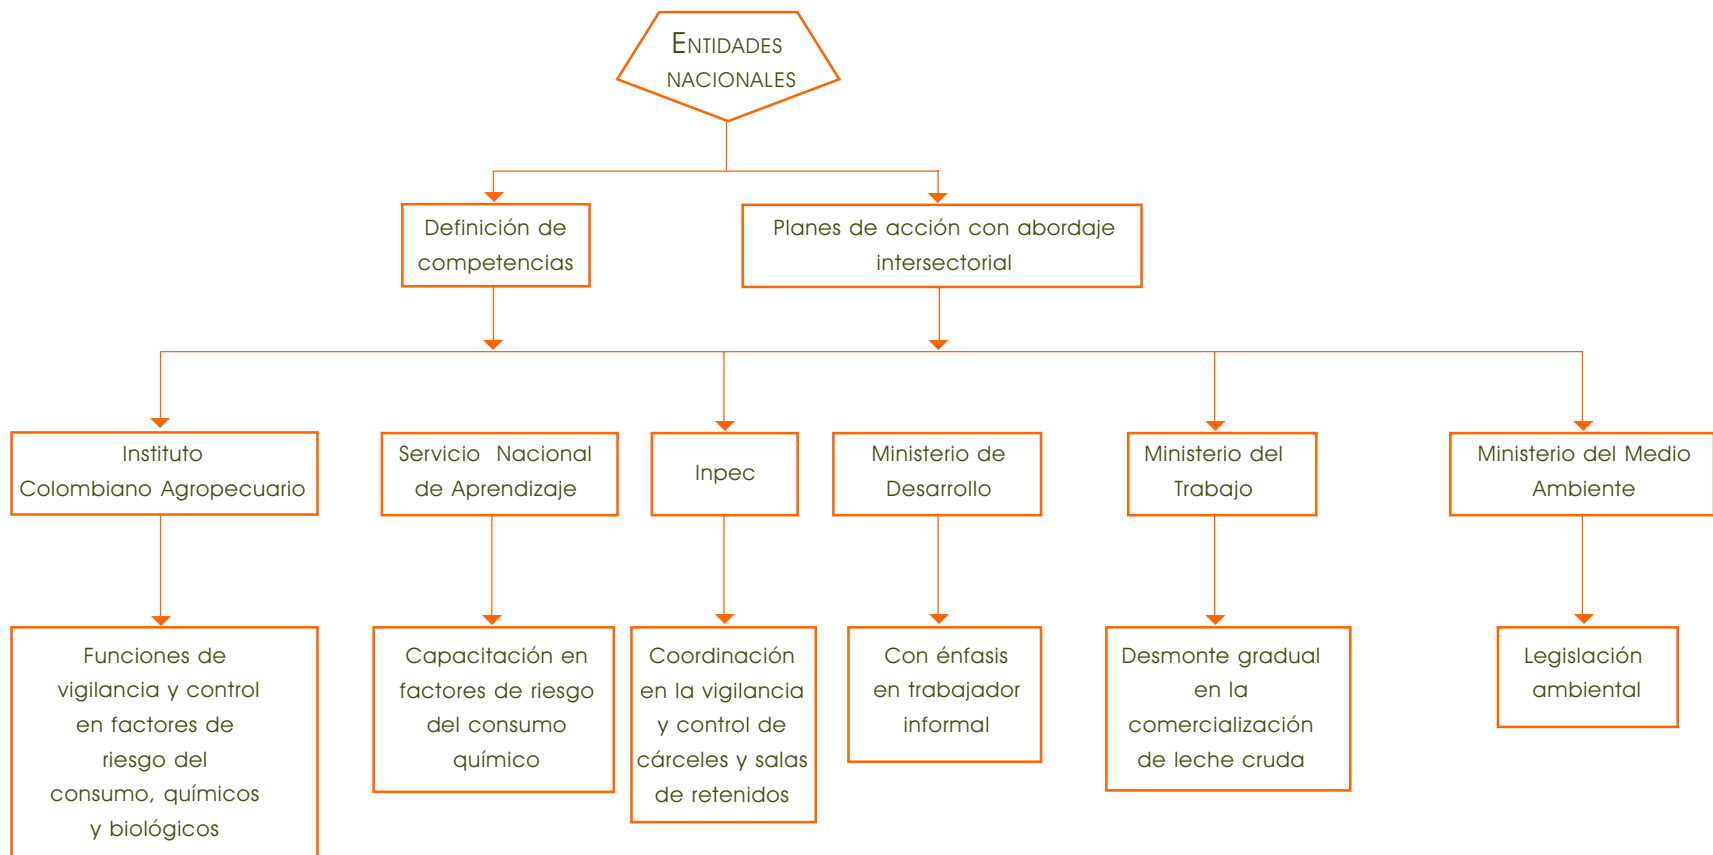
Entidades nacionales

Definición de competencias

Planes de acción con abordaje intersectorial

Instituto Colombiano Agropecuario

Servicio Nacional de Aprendizaje

Inpec

Ministerio de Desarrollo

Ministerio del Trabajo

Ministerio del Medio Ambiente

Funciones de vigilancia y control en factores de riesgo del consumo, químicos y biológicos

Capacitación en factores de riesgo del consumo químico

Coordinación en la vigilancia y control de cárceles y salas de retenidos

Con énfasis en trabajador informal

Desmonte gradual en la comercialización de leche cruda

Legislación ambiental